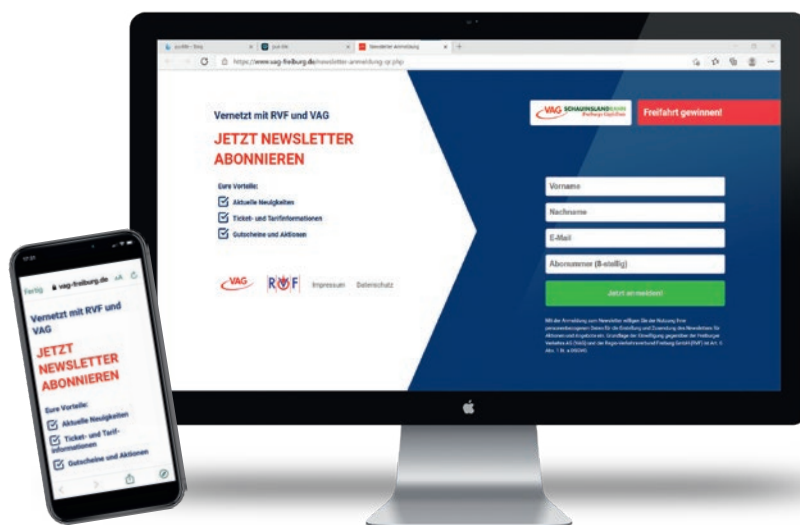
https://www.vag-freiburg.de/newsletter-anmeldung-qr.php

Vernetzt mit RVF und VAG

JETZT NEWSLETTER ABONNIEREN

Eure Vorteile:

Aktuelle Neuigkeiten

Ticket- und Tarifinformationen

Gutscheine und Aktionen

VAG SCHAUINSLANDBAHN

Freifahrt gewinnen!

Vorname

Nachname

E-Mail

Abonummer (8-stellig)

Jetzt anmelden!

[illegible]

VAG RVF Impressum Datenschutz

Fertig vag-freiburg.de AA

Vernetzt mit RVF und VAG

JETZT NEWSLETTER ABONNIEREN

Eure Vorteile:

Aktuelle Neuigkeiten

Ticket- und Tarifinformationen

Gutscheine und Aktionen